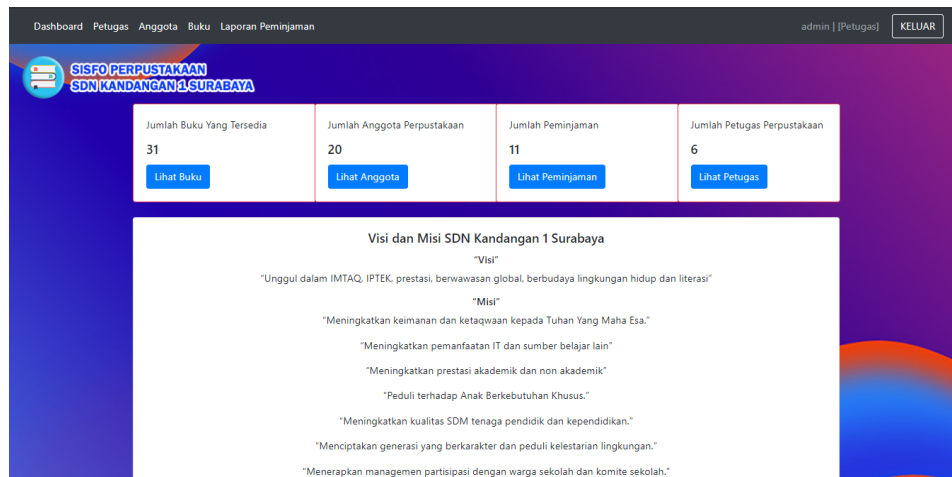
Dashboard Petugas Anggota Buku Laporan Peminjaman

admin | [Petugas] KELUAR

SISFO PERPUSTAKAAN
SDN KANDANGAN 1 SURABAYA

Jumlah Buku Yang Tersedia
31
Lihat Buku

Jumlah Anggota Perpustakaan
20
Lihat Anggota

Jumlah Peminjaman
11
Lihat Peminjaman

Jumlah Petugas Perpustakaan
6
Lihat Petugas

Visi dan Misi SDN Kandangan 1 Surabaya

"Visi"

"Unggul dalam IMTAQ, IPTEK, prestasi, berwawasan global, berbudaya lingkungan hidup dan literasi"

"Misi"

"Meningkatkan keimanan dan ketaqwaan kepada Tuhan Yang Maha Esa."

"Meningkatkan pemanfaatan IT dan sumber belajar lain"

"Meningkatkan prestasi akademik dan non akademik"

"Peduli terhadap Anak Berkebutuhan Khusus."

"Meningkatkan kualitas SDM tenaga pendidik dan kependidikan."

"Menciptakan generasi yang berkarakter dan peduli kelestarian lingkungan."

"Menerapkan managemen partisipasi dengan warga sekolah dan komite sekolah."